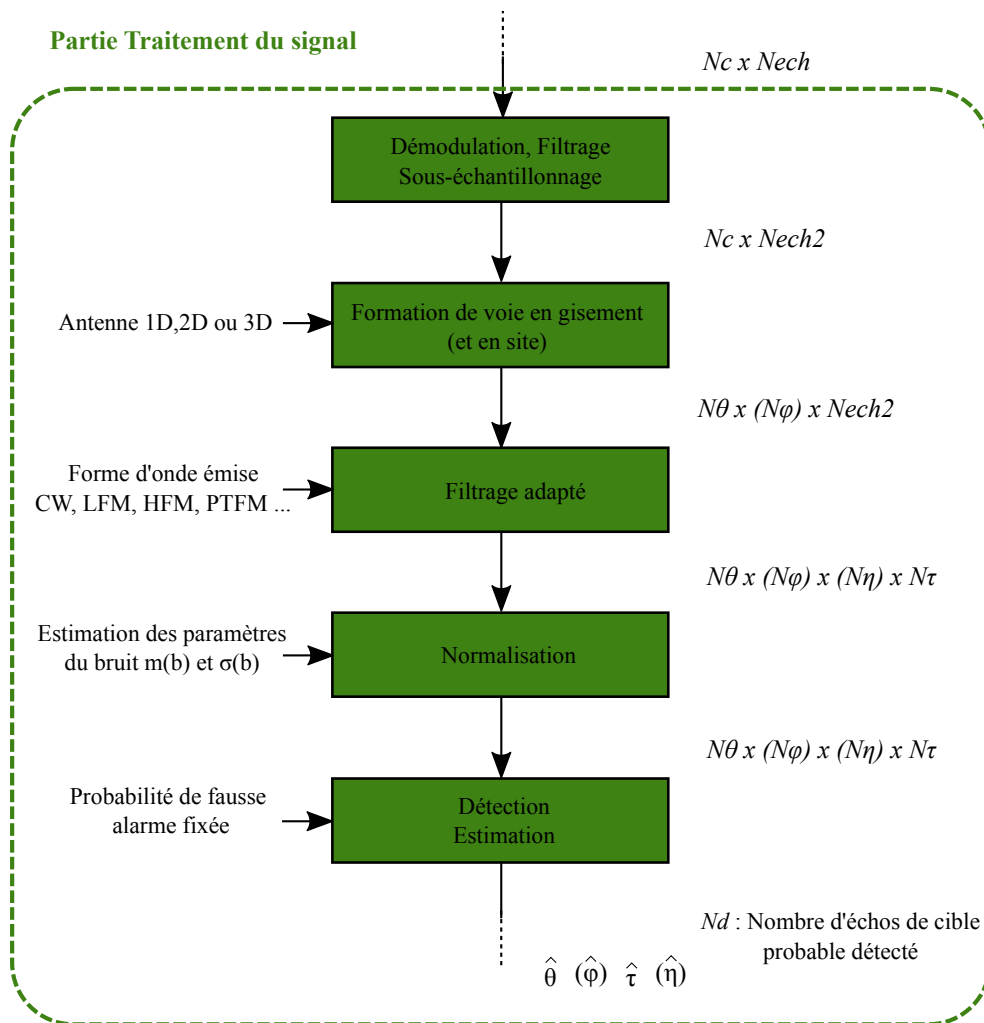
Partie Traitement du signal

Nc x Nech

Démodulation, Filtrage Sous-échantillonnage

Nc x Nech2

Antenne 1D,2D ou 3D

Formation de voie en gisement (et en site)

Nθ x (Nφ) x Nech2

Forme d'onde émise CW, LFM, HFM, PTFM ...

Filtrage adapté

Nθ x (Nφ) x (Nη) x Nτ

Estimation des paramètres du bruit m(b) et σ(b)

Normalisation

Nθ x (Nφ) x (Nη) x Nτ

Probabilité de fausse alarme fixée

Détection Estimation

Nd : Nombre d'échos de cible probable détecté

$\hat{\theta}$ $(\hat{\varphi})$ $\hat{\tau}$ $(\hat{\eta})$